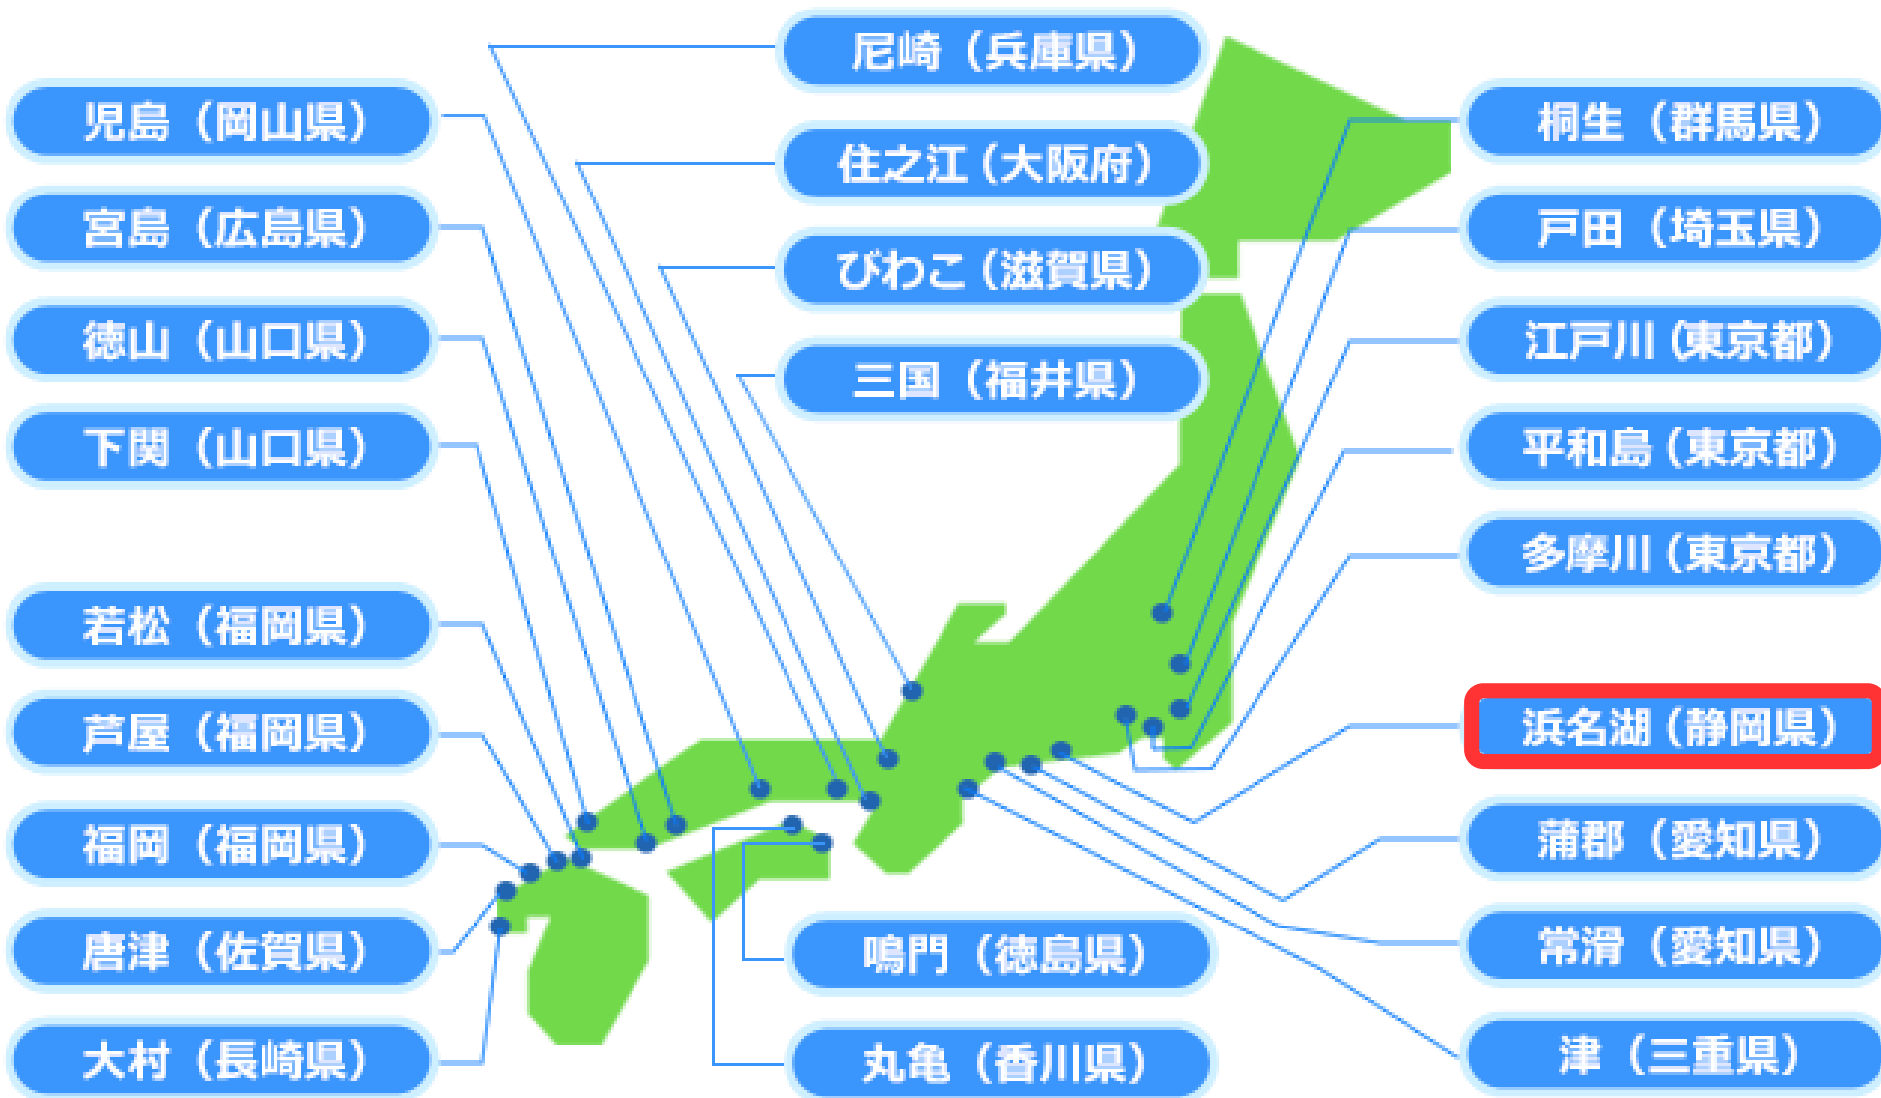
児島（岡山県）
宮島（広島県）
徳山（山口県）
下関（山口県）
若松（福岡県）
芦屋（福岡県）
福岡（福岡県）
唐津（佐賀県）
大村（長崎県）

尼崎（兵庫県）
住之江（大阪府）
びわこ（滋賀県）
三国（福井県）
鳴門（徳島県）
丸亀（香川県）

桐生（群馬県）
戸田（埼玉県）
江戸川（東京都）
平和島（東京都）
多摩川（東京都）
浜名湖（静岡県）
蒲郡（愛知県）
常滑（愛知県）
津（三重県）